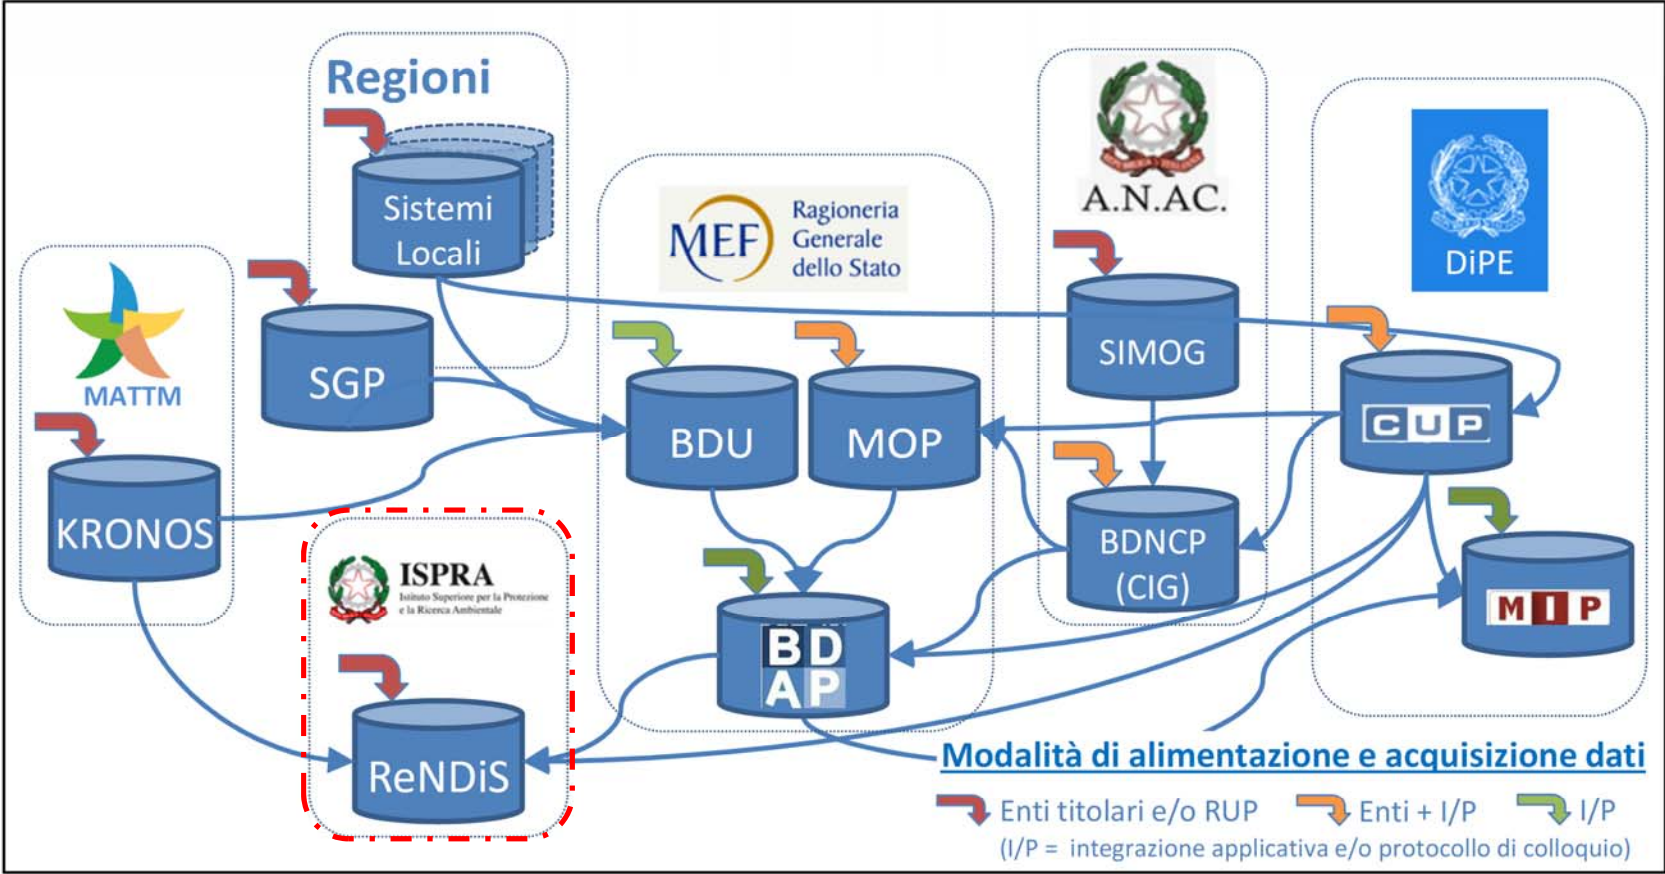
Regioni

Sistemi Locali

SGP

MATTM

KRONOS

MEF Ragioneria Generale dello Stato

BDU

MOP

BDAP

A.N.AC.

SIMOG

BDNCP (CIG)

DiPE

CUP

MIP

ISPRA Istituto Superiore per la Protezione e la Ricerca Ambientale

ReNDiS

Modalità di alimentazione e acquisizione dati

Enti titolari e/o RUP   Enti + I/P   I/P

(I/P = integrazione applicativa e/o protocollo di colloquio)